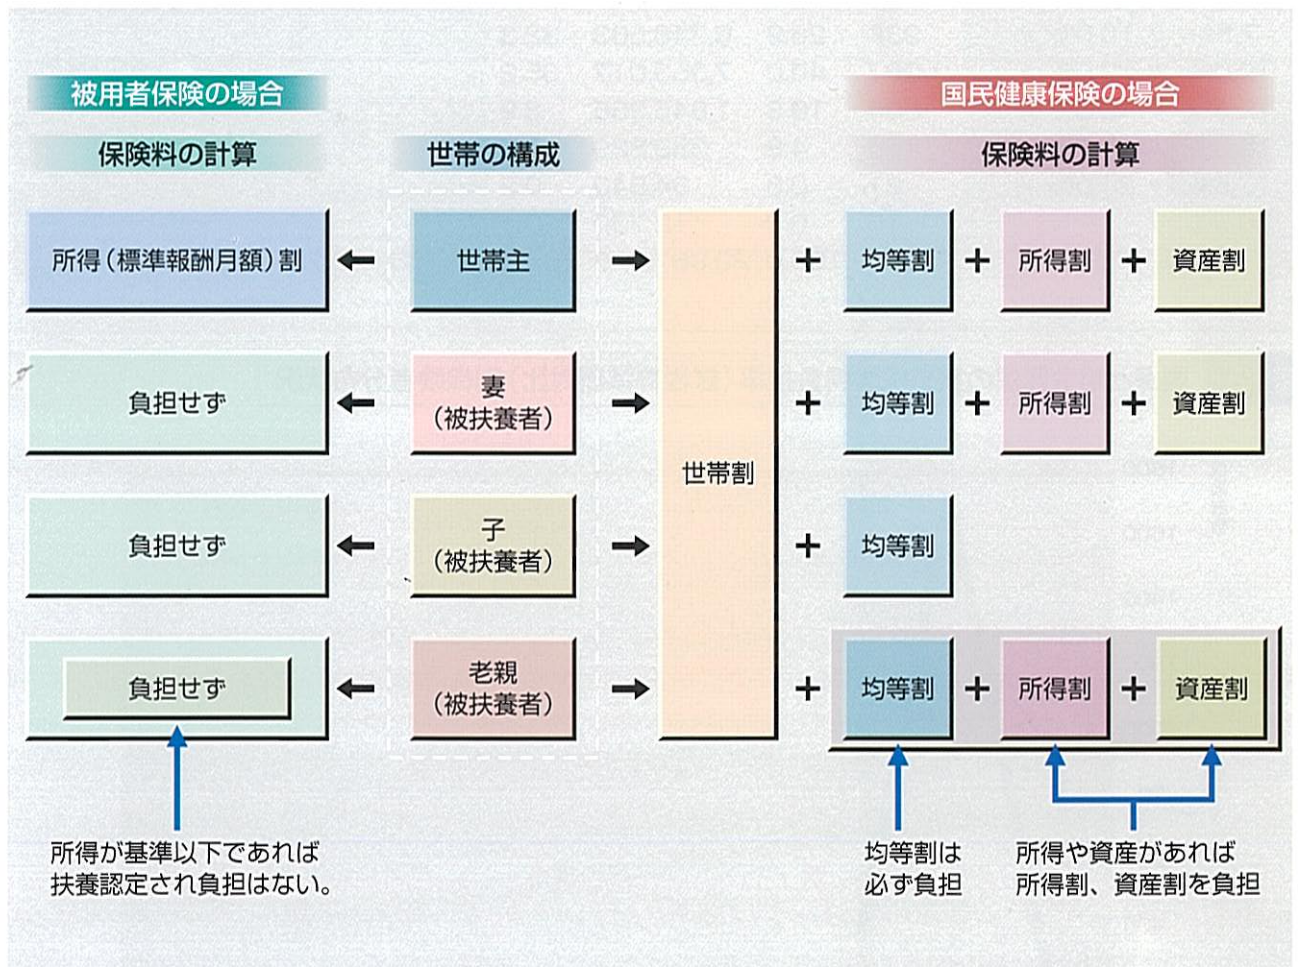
被用者保険の場合

国民健康保険の場合

保険料の計算

世帯の構成

保険料の計算

所得（標準報酬月額）割 ← 世帯主 → 世帯割 + 均等割 + 所得割 + 資産割

負担せず ← 妻（被扶養者） → + 均等割 + 所得割 + 資産割

負担せず ← 子（被扶養者） → + 均等割

負担せず ← 老親（被扶養者） → + 均等割 + 所得割 + 資産割

所得が基準以下であれば扶養認定され負担はない。

均等割は必ず負担

所得や資産があれば所得割、資産割を負担